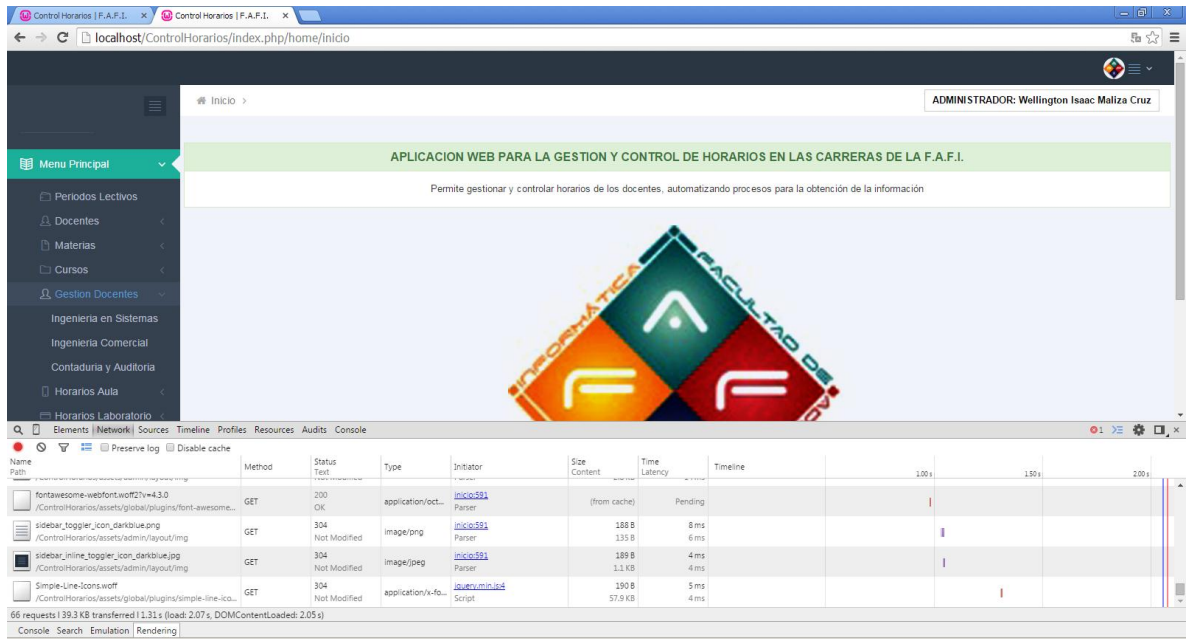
Control Horarios | F.A.F.I. × Control Horarios | F.A.F.I. ×

localhost/ControlHorarios/index.php/home/inicio

Inicio >

ADMINISTRADOR: Wellington Isaac Maliza Cruz

Menu Principal

Periodos Lectivos
Docentes
Materias
Cursos
Gestion Docentes
Ingenieria en Sistemas
Ingenieria Comercial
Contaduria y Auditoria
Horarios Aula
Horarios Laboratorio

APLICACION WEB PARA LA GESTION Y CONTROL DE HORARIOS EN LAS CARRERAS DE LA F.A.F.I.

Permite gestionar y controlar horarios de los docentes, automatizando procesos para la obtención de la información

INFORMÁTICA FACULTAD DE

Elements Network Sources Timeline Profiles Resources Audits Console

Preserve log Disable cache

| Name Path | Method | Status Text | Type | Initiator | Size Content | Time Latency | Timeline |
|---|---|---|---|---|---|---|---|
| fontawesome-webfont.woff2?v=4.3.0 /ControlHorarios/assets/global/plugins/font-awesome... | GET | 200 OK | application/oct... | inicio:591 Parser | (from cache) | Pending | |
| sidebar_toggler_icon_darkblue.png /ControlHorarios/assets/admin/layout/img | GET | 304 Not Modified | image/png | inicio:591 Parser | 188 B 135 B | 8 ms 6 ms | |
| sidebar_inline_toggler_icon_darkblue.jpg /ControlHorarios/assets/admin/layout/img | GET | 304 Not Modified | image/jpeg | inicio:591 Parser | 189 B 1.1 KB | 4 ms 4 ms | |
| Simple-Line-Icons.woff /ControlHorarios/assets/global/plugins/simple-line-ico... | GET | 304 Not Modified | application/x-fo... | jquery.min.js:4 Script | 190 B 57.9 KB | 5 ms 4 ms | |

1.00 s 1.50 s 2.00 s

66 requests | 39.3 KB transferred | 1.31 s (load: 2.07 s, DOMContentLoaded: 2.05 s)

Console Search Emulation Rendering